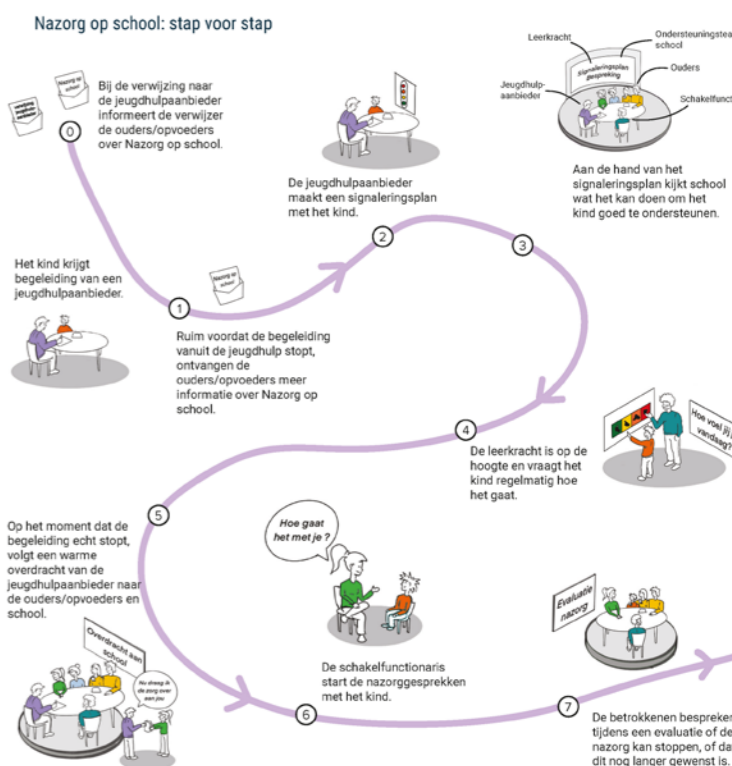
Nazorg op school: stap voor stap

verwijzing jeugdhulp-aanbieder

Nazorg op school

0

Bij de verwijzing naar de jeugdhulpaanbieder informeert de verwijzer de ouders/opvoeders over Nazorg op school.

De jeugdhulpaanbieder maakt een signaleringsplan met het kind.

Leerkracht

Ondersteuningsteam school

Signaleringsplan bespreking

Ouders

Jeugdhulp-aanbieder

Schakelfunct

Aan de hand van het signaleringsplan kijkt school wat het kan doen om het kind goed te ondersteunen.

Het kind krijgt begeleiding van een jeugdhulpaanbieder.

Nazorg op school

1

2

3

Ruim voordat de begeleiding vanuit de jeugdhulp stopt, ontvangen de ouders/opvoeders meer informatie over Nazorg op school.

4

Hoe voel jij vandaag?

De leerkracht is op de hoogte en vraagt het kind regelmatig hoe het gaat.

5

Op het moment dat de begeleiding echt stopt, volgt een warme overdracht van de jeugdhulpaanbieder naar de ouders/opvoeders en school.

Hoe gaat het met je ?

Overdracht aan school

Nu draag ik de zorg over aan jou

De schakelfunctionaris start de nazorggesprekken met het kind.

Evaluatie nazorg

6

7

De betrokkenen bespreken tijdens een evaluatie of de nazorg kan stoppen, of da dit nog langer gewenst is.